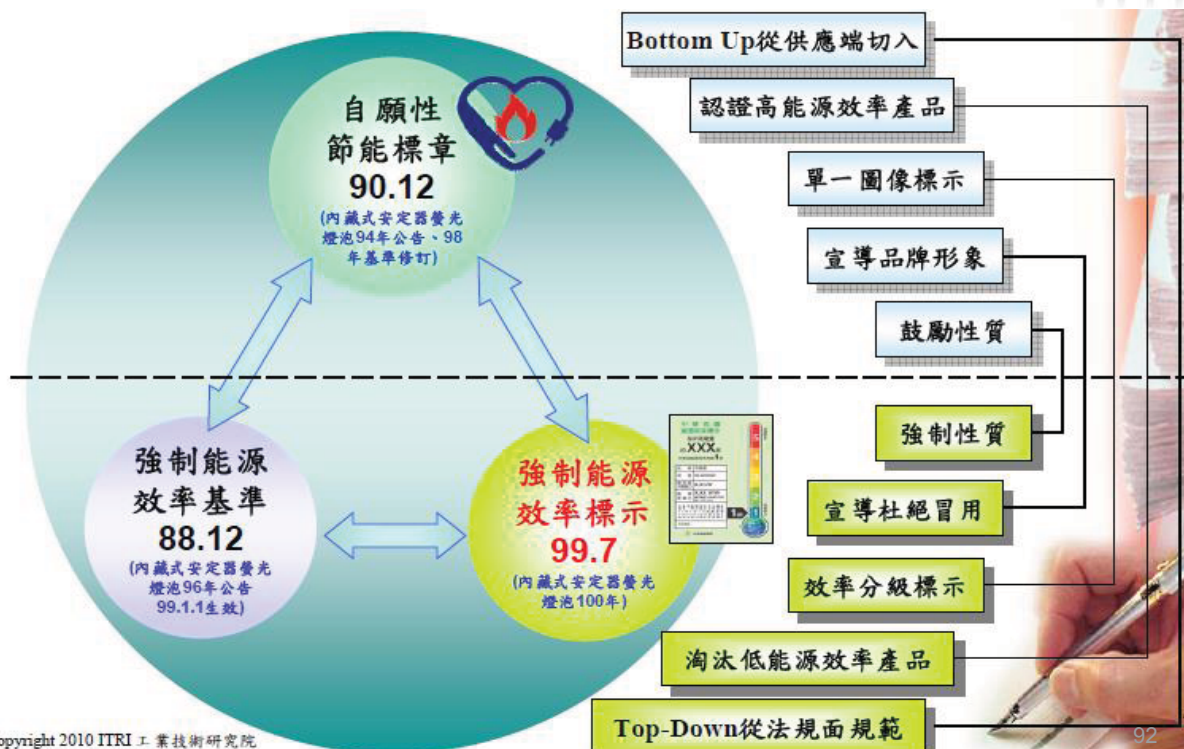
自願性
節能標章
90.12
(內藏式安定器螢光燈泡94年公告、98年基準修訂)

強制能源
效率基準
88.12
(內藏式安定器螢光燈泡96年公告99.1.1生效)

強制能源
效率標示
99.7
(內藏式安定器螢光燈泡100年)

XXX

Bottom Up從供應端切入
認證高能源效率產品
單一圖像標示
宣導品牌形象
鼓勵性質
強制性質
宣導杜絕冒用
效率分級標示
淘汰低能源效率產品
Top-Down從法規面規範

opyright 2010 ITRI 工業技術研究院
92